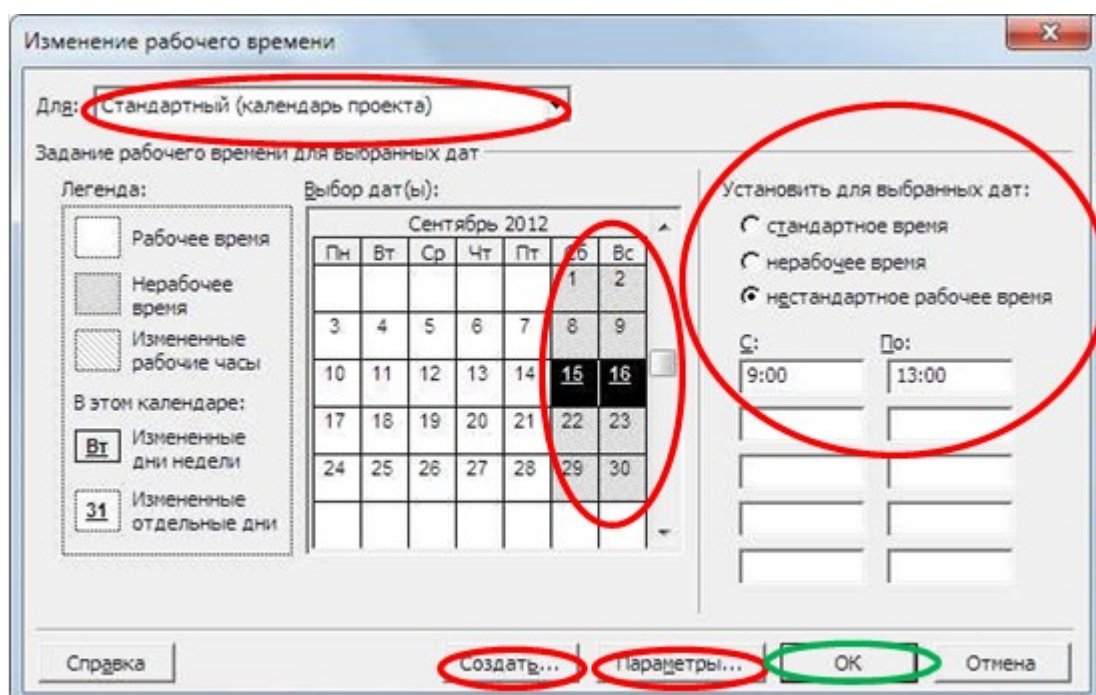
Изменение рабочего времени

Для: Стандартный (календарь проекта)

Задание рабочего времени для выбранных дат

Легенда:

Рабочее время

Нерабочее время

Измененные рабочие часы

В этом календаре:

Вт Измененные дни недели

31 Измененные отдельные дни

Выбор дат(ы):

Сентябрь 2012

| Пн | Вт | Ср | Чт | Пт | Сб | Вс |
|---|---|---|---|---|---|---|
| | | | | | 1 | 2 |
| 3 | 4 | 5 | 6 | 7 | 8 | 9 |
| 10 | 11 | 12 | 13 | 14 | 15 | 16 |
| 17 | 18 | 19 | 20 | 21 | 22 | 23 |
| 24 | 25 | 26 | 27 | 28 | 29 | 30 |

Установить для выбранных дат:

стандартное время

нерабочее время

нестандартное рабочее время

С: 9:00

По: 13:00

Справка

Создать...

Параметры...

ОК

Отмена